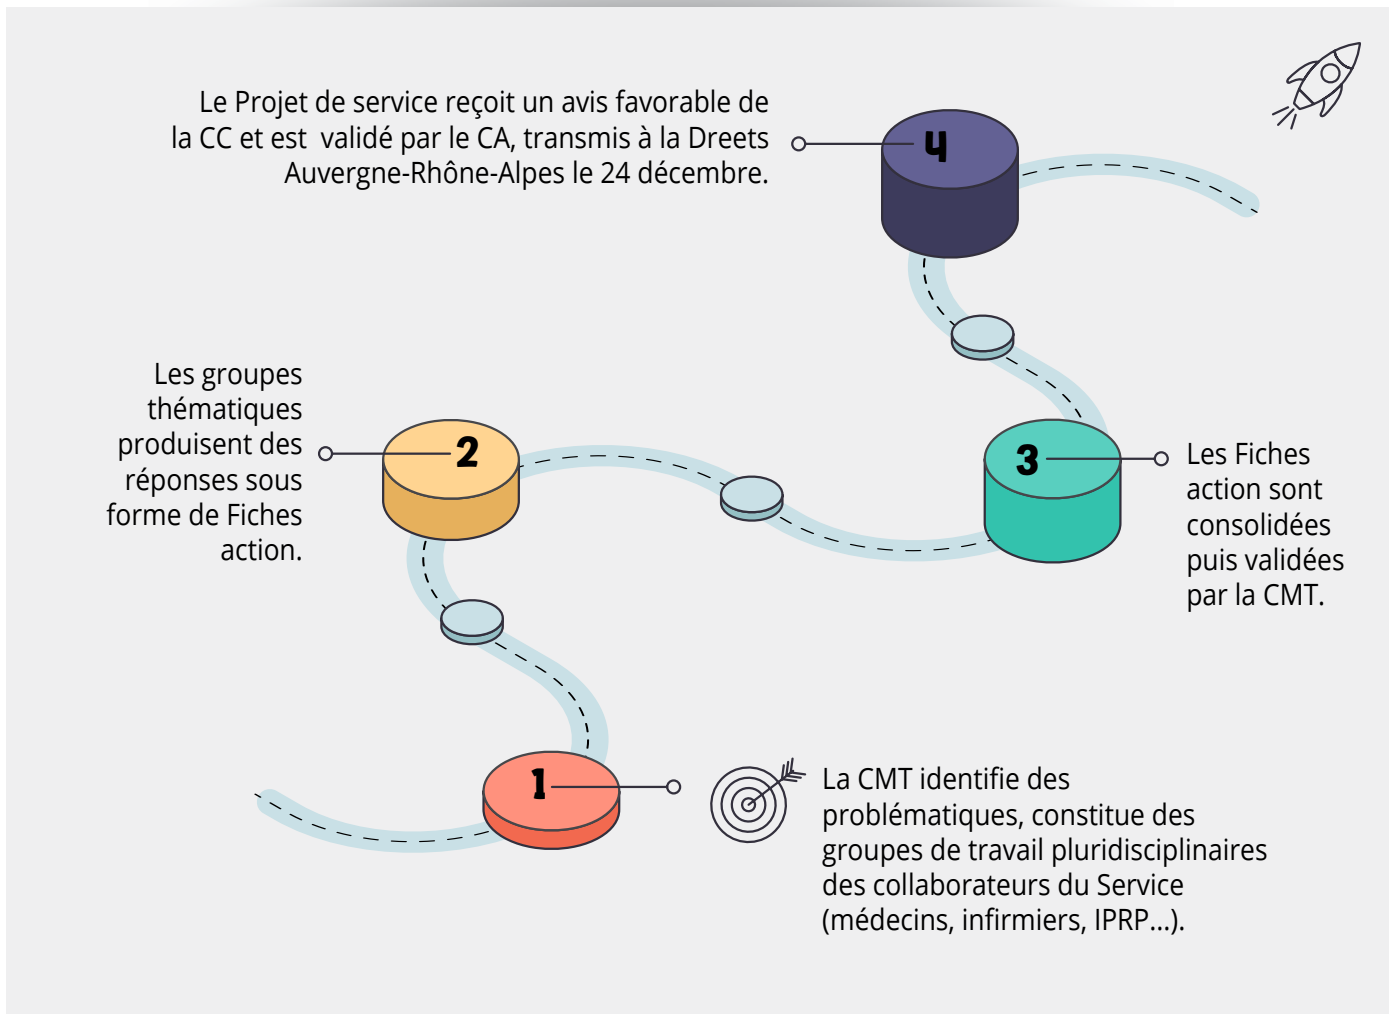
Le Projet de service reçoit un avis favorable de la CC et est validé par le CA, transmis à la Dreets Auvergne-Rhône-Alpes le 24 décembre.

4

Les groupes thématiques produisent des réponses sous forme de Fiches action.

2

3

Les Fiches action sont consolidées puis validées par la CMT.

1

La CMT identifie des problématiques, constitue des groupes de travail pluridisciplinaires des collaborateurs du Service (médecins, infirmiers, IPRP...).